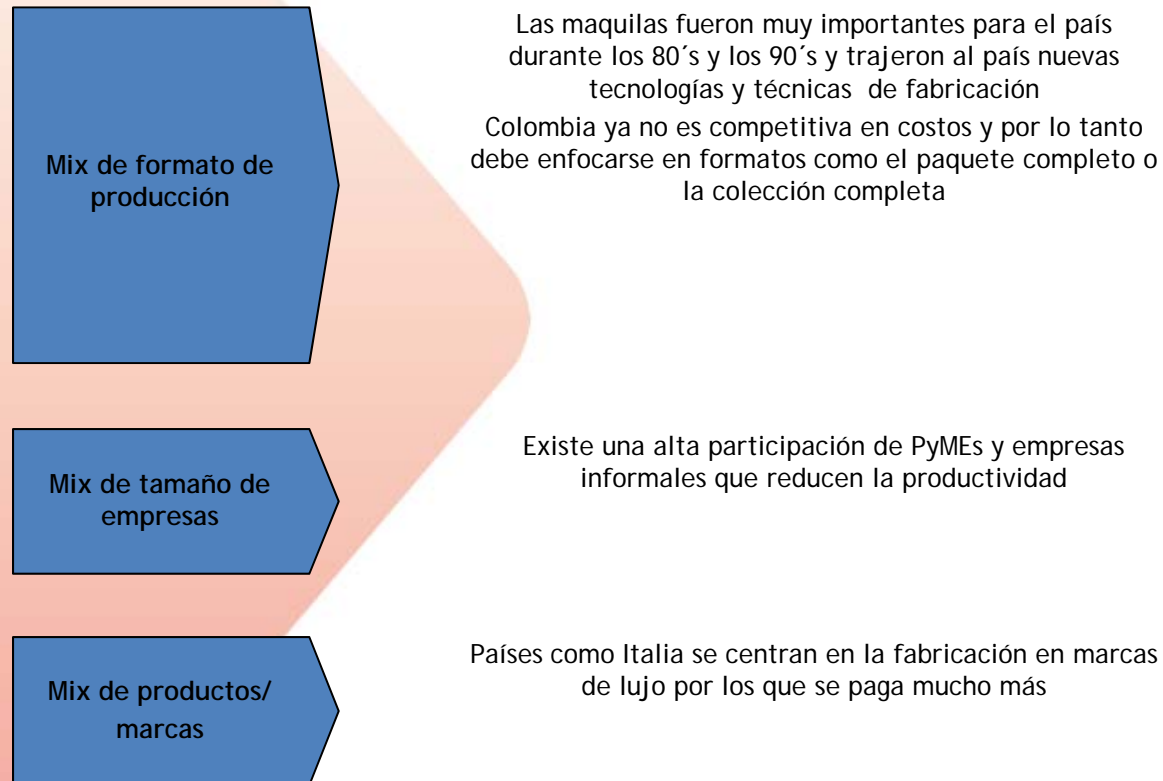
Mix de formato de producción

Las maquilas fueron muy importantes para el país durante los 80´s y los 90´s y trajeron al país nuevas tecnologías y técnicas de fabricación

Colombia ya no es competitiva en costos y por lo tanto debe enfocarse en formatos como el paquete completo o la colección completa

Mix de tamaño de empresas

Existe una alta participación de PyMEs y empresas informales que reducen la productividad

Mix de productos/ marcas

Países como Italia se centran en la fabricación en marcas de lujo por los que se paga mucho más